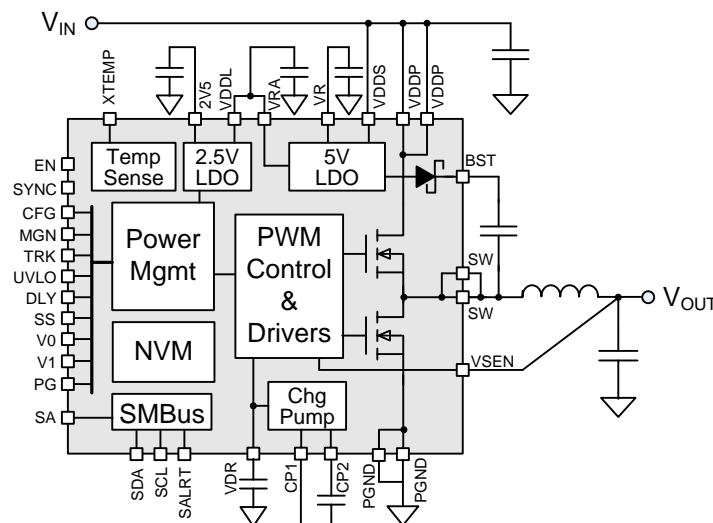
$V_{IN}$

XTEMP
2V5
VDDL
VRA
VR
VDDS
VDDP
VDDP

EN
SYNC
CFG
MGN
TRK
UVLO
DLY
SS
V0
V1
PG
SA

Temp Sense

2.5V LDO

5V LDO

BST

Power Mgmt

PWM Control & Drivers

SW
SW

$V_{OUT}$

NVM

VSEN

SMBus

Chg Pump

SDA
SCL
SALRT
VDR
CP1
CP2
PGND
PGND